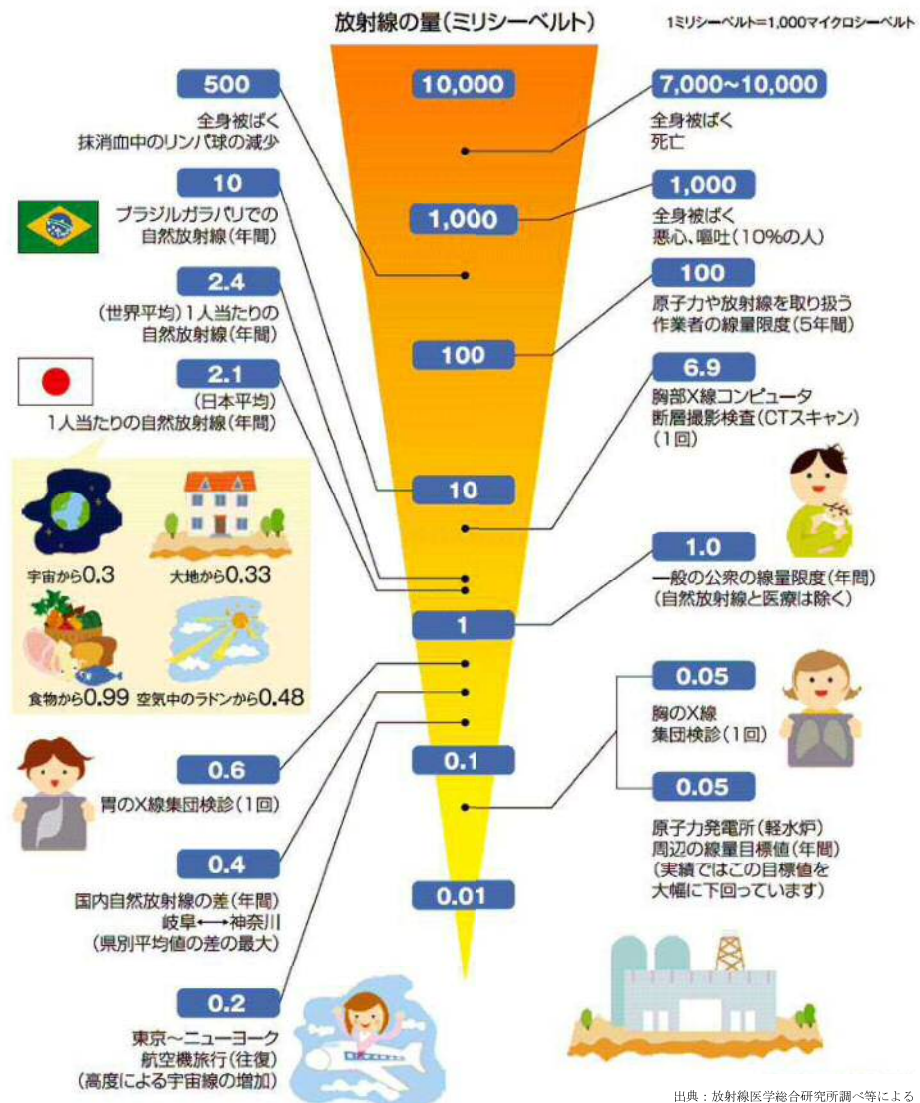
放射線の量(ミリシーベルト)

1ミリシーベルト=1,000マイクロシーベルト

10,000

1,000

100

10

1

0.1

0.01

500
全身被ばく
抹消血中のリンパ球の減少

10
ブラジルガラパリでの自然放射線(年間)

2.4
(世界平均)1人当たりの自然放射線(年間)

2.1
(日本平均)
1人当たりの自然放射線(年間)

宇宙から0.3

大地から0.33

食物から0.99

空気中のラドンから0.48

0.6
胃のX線集団検診(1回)

0.4
国内自然放射線の差(年間)
岐阜←→神奈川
(県別平均値の差の最大)

0.2
東京〜ニューヨーク
航空機旅行(往復)
(高度による宇宙線の増加)

7,000〜10,000
全身被ばく
死亡

1,000
全身被ばく
悪心、嘔吐(10%の人)

100
原子力や放射線を取り扱う作業者の線量限度(5年間)

6.9
胸部X線コンピュータ断層撮影検査(CTスキャン)
(1回)

1.0
一般の公衆の線量限度(年間)
(自然放射線と医療は除く)

0.05
胸のX線
集団検診(1回)

0.05
原子力発電所(軽水炉)
周辺の線量目標値(年間)
(実績ではこの目標値を大幅に下回っています)

出典:放射線医学総合研究所調べ等による